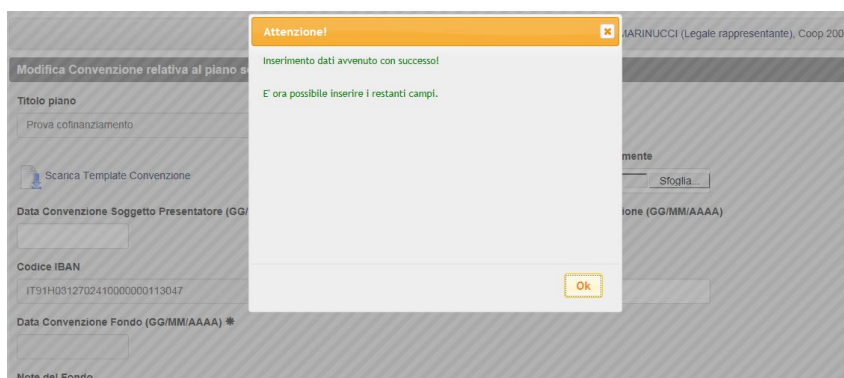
MARINUCCI (Legale rappresentante), Coop 200

Modifica Convenzione relativa al piano s

Titolo piano

Prova cofinanziamento

Scarica Template Convenzione

mente

Sfoglia...

Data Convenzione Soggetto Presentatore (GG/

ione (GG/MM/AAAA)

Codice IBAN

IT91H0312702410000000113047

Data Convenzione Fondo (GG/MM/AAAA) ✱

Note del Fondo

Attenzione!

Inserimento dati avvenuto con successo!

E' ora possibile inserire i restanti campi.

Ok